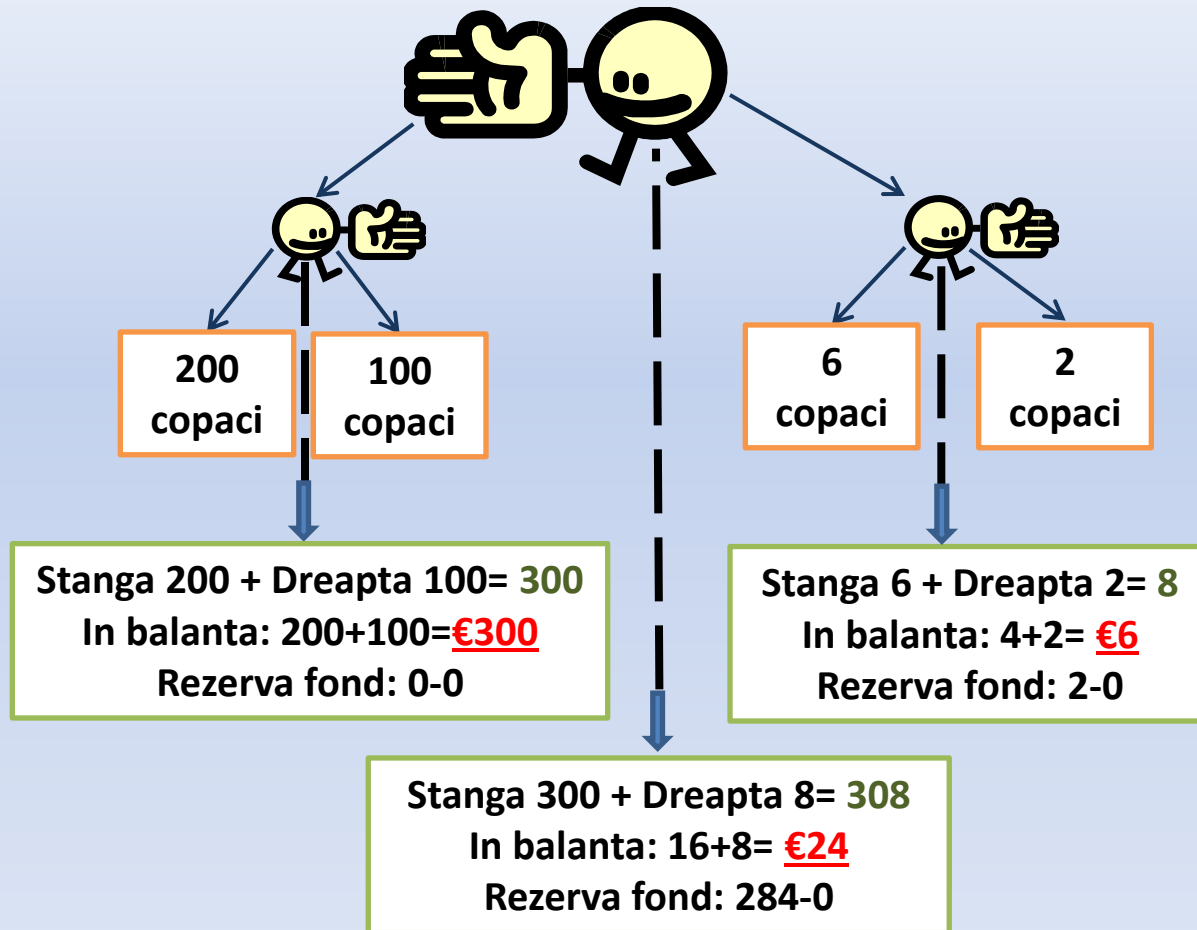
200 copaci

100 copaci

6 copaci

2 copaci

Stanga 200 + Dreapta 100= 300
In balanta: 200+100=€300
Rezerva fond: 0-0

Stanga 6 + Dreapta 2= 8
In balanta: 4+2= €6
Rezerva fond: 2-0

Stanga 300 + Dreapta 8= 308
In balanta: 16+8= €24
Rezerva fond: 284-0